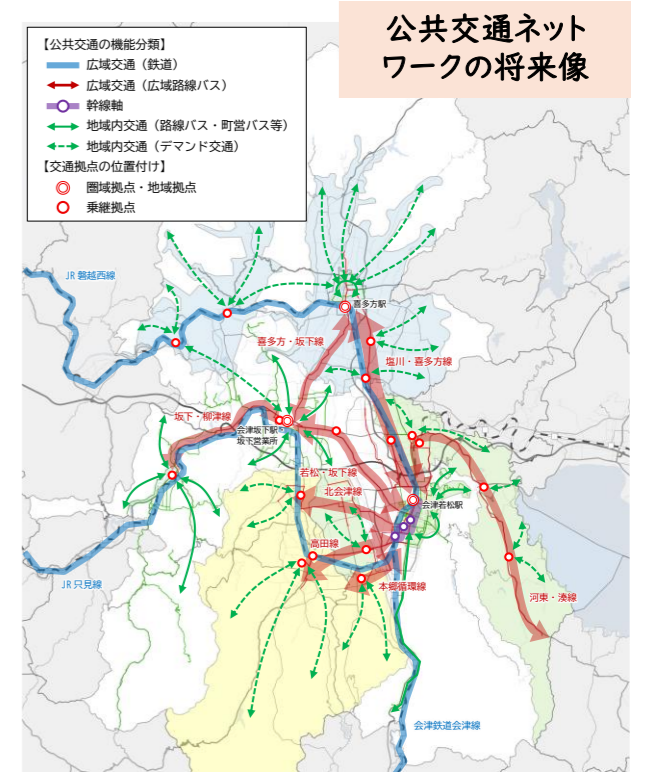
公共交通ネットワークの将来像

【公共交通の機能分類】
広域交通（鉄道）
広域交通（広域路線バス）
幹線軸
地域内交通（路線バス・町営バス等）
地域内交通（デマンド交通）
【交通拠点の位置付け】
圏域拠点・地域拠点
乗継拠点

JR磐越西線
喜多方駅
喜多方・坂下線
塩川・喜多方線
坂下・柳津線
会津坂下駅
坂下営業所
若松・坂下線
北会津線
会津若松駅
高田線
本郷循環線
河東・湊線
JR只見線
会津鉄道会津線